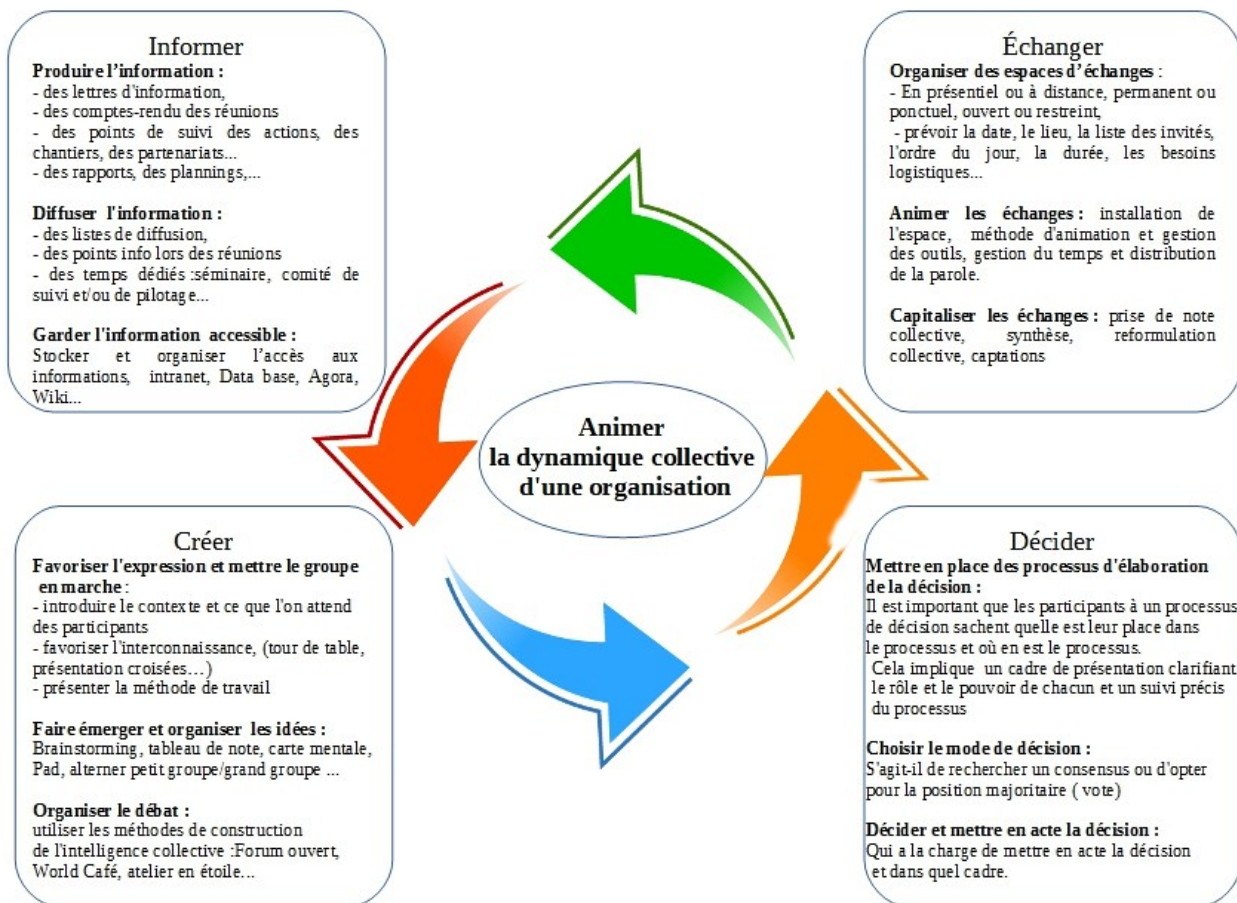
Informer

**Produire l'information :**
- des lettres d'information,
- des comptes-rendu des réunions
- des points de suivi des actions, des chantiers, des partenariats...
- des rapports, des plannings,...

**Diffuser l'information :**
- des listes de diffusion,
- des points info lors des réunions
- des temps dédiés :séminaire, comité de suivi et/ou de pilotage...

**Garder l'information accessible :**
Stocker et organiser l'accès aux informations, intranet, Data base, Agora, Wiki...

Échanger

**Organiser des espaces d'échanges** :
- En présentiel ou à distance, permanent ou ponctuel, ouvert ou restreint,
- prévoir la date, le lieu, la liste des invités, l'ordre du jour, la durée, les besoins logistiques...

**Animer les échanges :** installation de l'espace, méthode d'animation et gestion des outils, gestion du temps et distribution de la parole.

**Capitaliser les échanges :** prise de note collective, synthèse, reformulation collective, captations

Animer la dynamique collective d'une organisation

Créer

**Favoriser l'expression et mettre le groupe en marche** :
- introduire le contexte et ce que l'on attend des participants
- favoriser l'interconnaissance, (tour de table, présentation croisées…)
- présenter la méthode de travail

**Faire émerger et organiser les idées :**
Brainstorming, tableau de note, carte mentale, Pad, alterner petit groupe/grand groupe ...

**Organiser le débat :**
utiliser les méthodes de construction de l'intelligence collective :Forum ouvert, World Café, atelier en étoile...

Décider

**Mettre en place des processus d'élaboration de la décision :**
Il est important que les participants à un processus de décision sachent quelle est leur place dans le processus et où en est le processus.
Cela implique un cadre de présentation clarifiant le rôle et le pouvoir de chacun et un suivi précis du processus

**Choisir le mode de décision :**
S'agit-il de rechercher un consensus ou d'opter pour la position majoritaire ( vote)

**Décider et mettre en acte la décision :**
Qui a la charge de mettre en acte la décision et dans quel cadre.